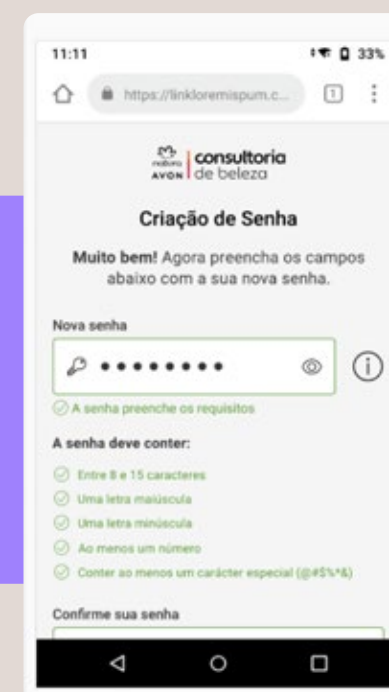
11:11

33%

https://linkloremispum.c...

1

natura
AVON

consultoria
de beleza

Criação de Senha

**Muito bem!** Agora preencha os campos abaixo com a sua nova senha.

Nova senha

••••••••

A senha preenche os requisitos

A senha deve conter:

Entre 8 e 15 caracteres

Uma letra maiúscula

Uma letra minúscula

Ao menos um número

Conter ao menos um carácter especial (@#$%*&)

Confirme sua senha